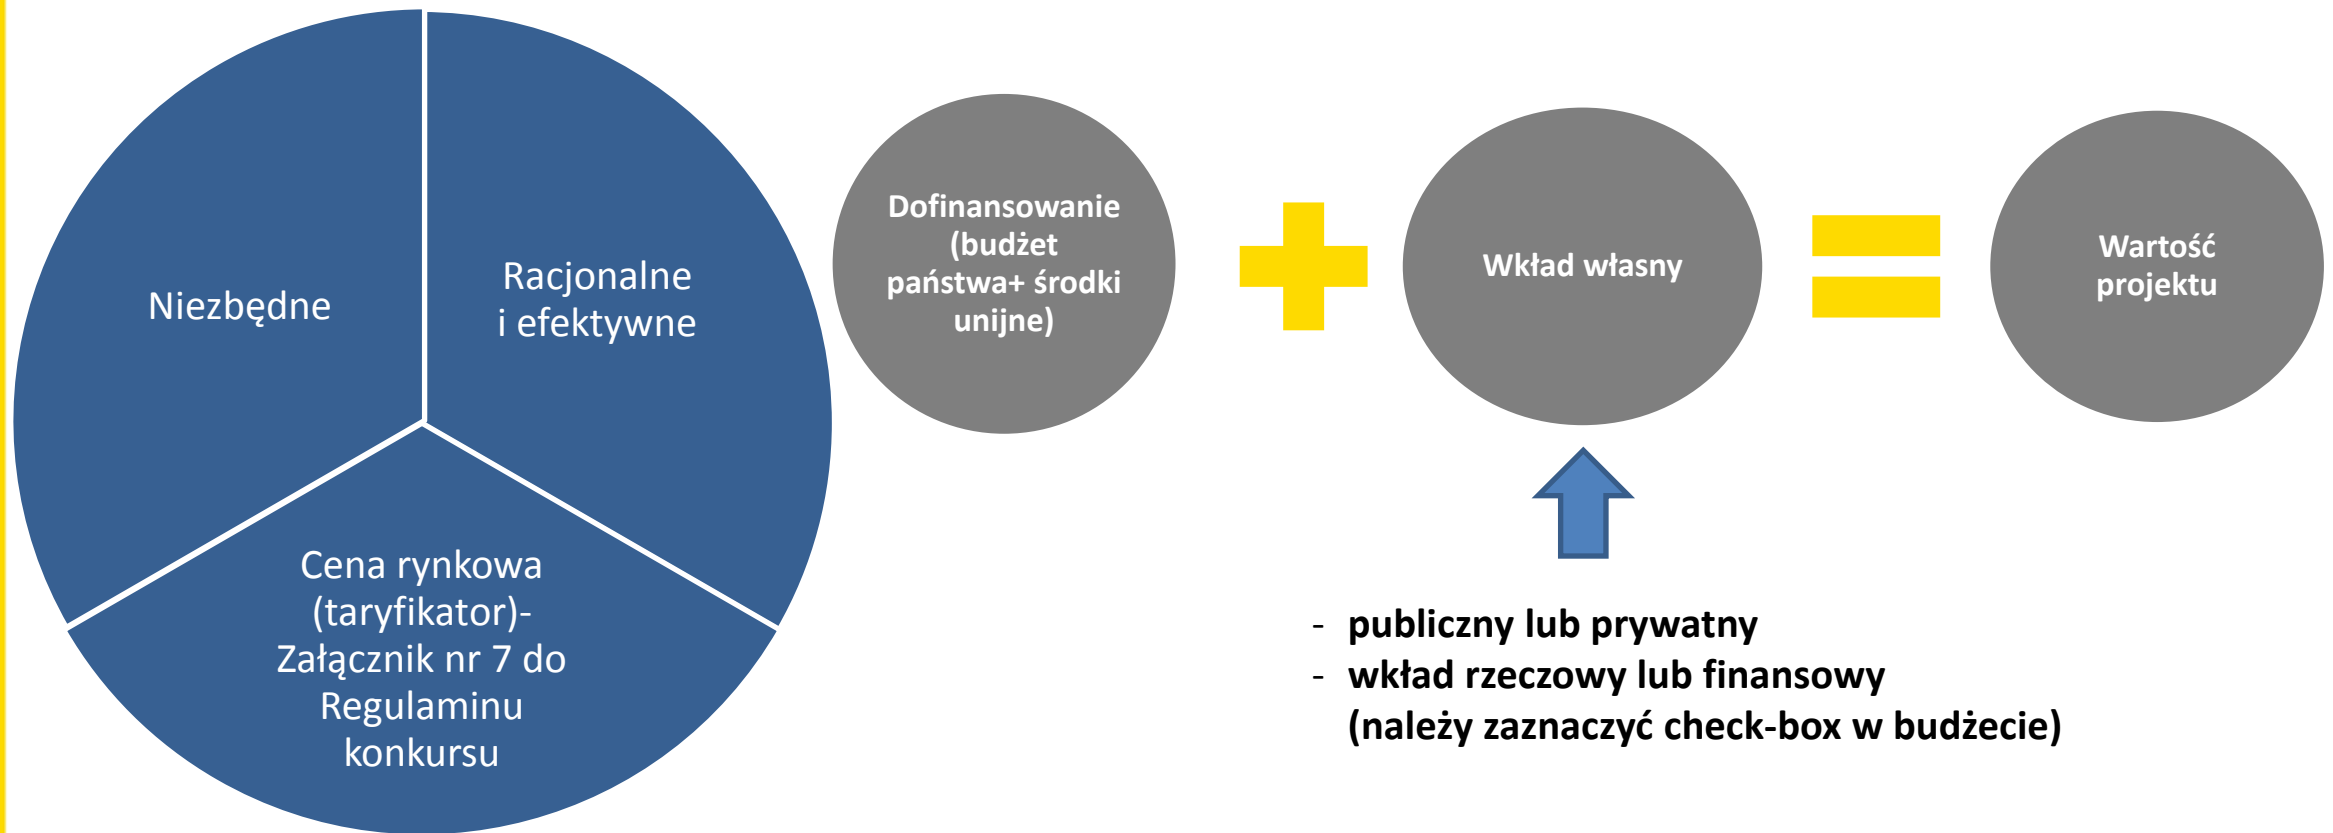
Niezbędne

Racjonalne i efektywne

Cena rynkowa (taryfikator)- Załącznik nr 7 do Regulaminu konkursu

Dofinansowanie (budżet państwa+ środki unijne)

Wkład własny

Wartość projektu

- publiczny lub prywatny
- wkład rzeczowy lub finansowy (należy zaznaczyć check-box w budżecie)